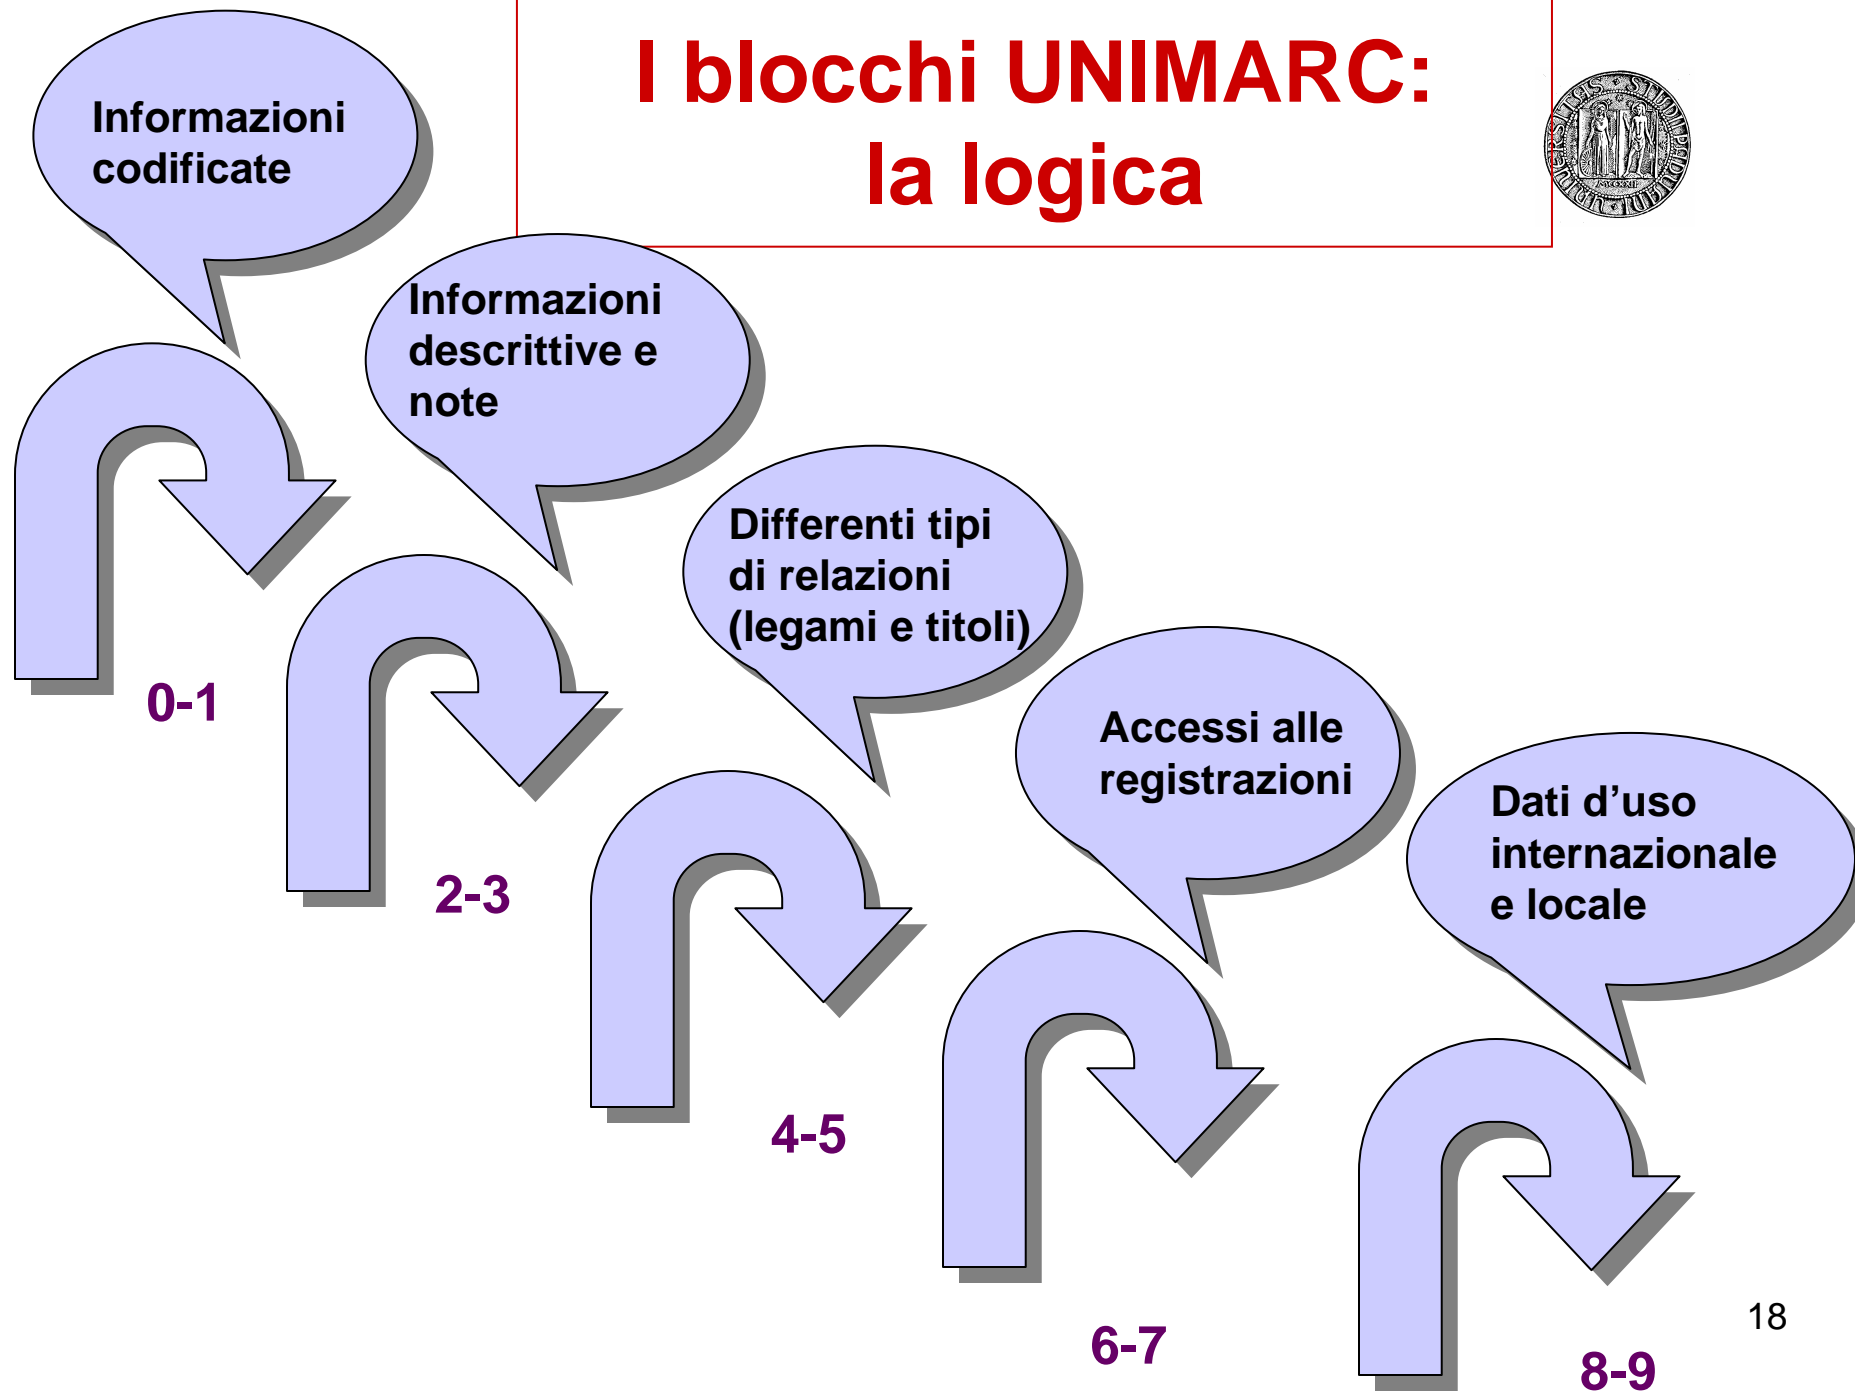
I blocchi UNIMARC:
la logica

Informazioni codificate

Informazioni descrittive e note

Differenti tipi di relazioni (legami e titoli)

Accessi alle registrazioni

Dati d’uso internazionale e locale

0-1

2-3

4-5

6-7

8-9

18